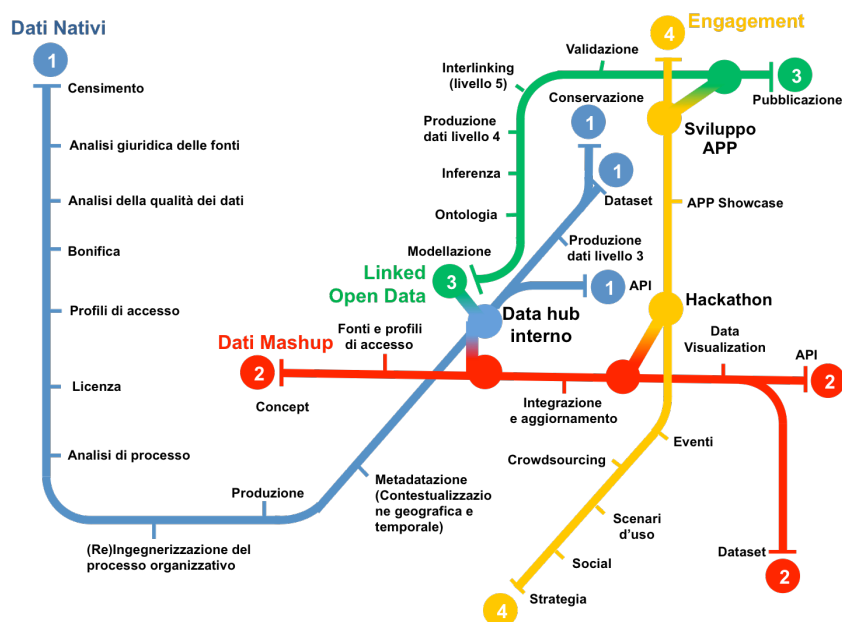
Dati Nativi

1

Censimento

Analisi giuridica delle fonti

Analisi della qualità dei dati

Bonifica

Profili di accesso

Licenza

Analisi di processo

Produzione

(Re)Ingegnerizzazione del processo organizzativo

Metadatazione (Contestualizzazione geografica e temporale)

Engagement

4

Validazione

Interlinking (livello 5)

3

Pubblicazione

Conservazione

1

Produzione dati livello 4

Sviluppo APP

Inferenza

1

Dataset

APP Showcase

Ontologia

Modellazione

Produzione dati livello 3

Linked Open Data

3

1

API

Hackathon

Data hub interno

Dati Mashup

Fonti e profili di accesso

Data Visualization

API

2

2

Concept

Integrazione e aggiornamento

Eventi

Crowdsourcing

Scenari d'uso

Social

Dataset

2

4

Strategia